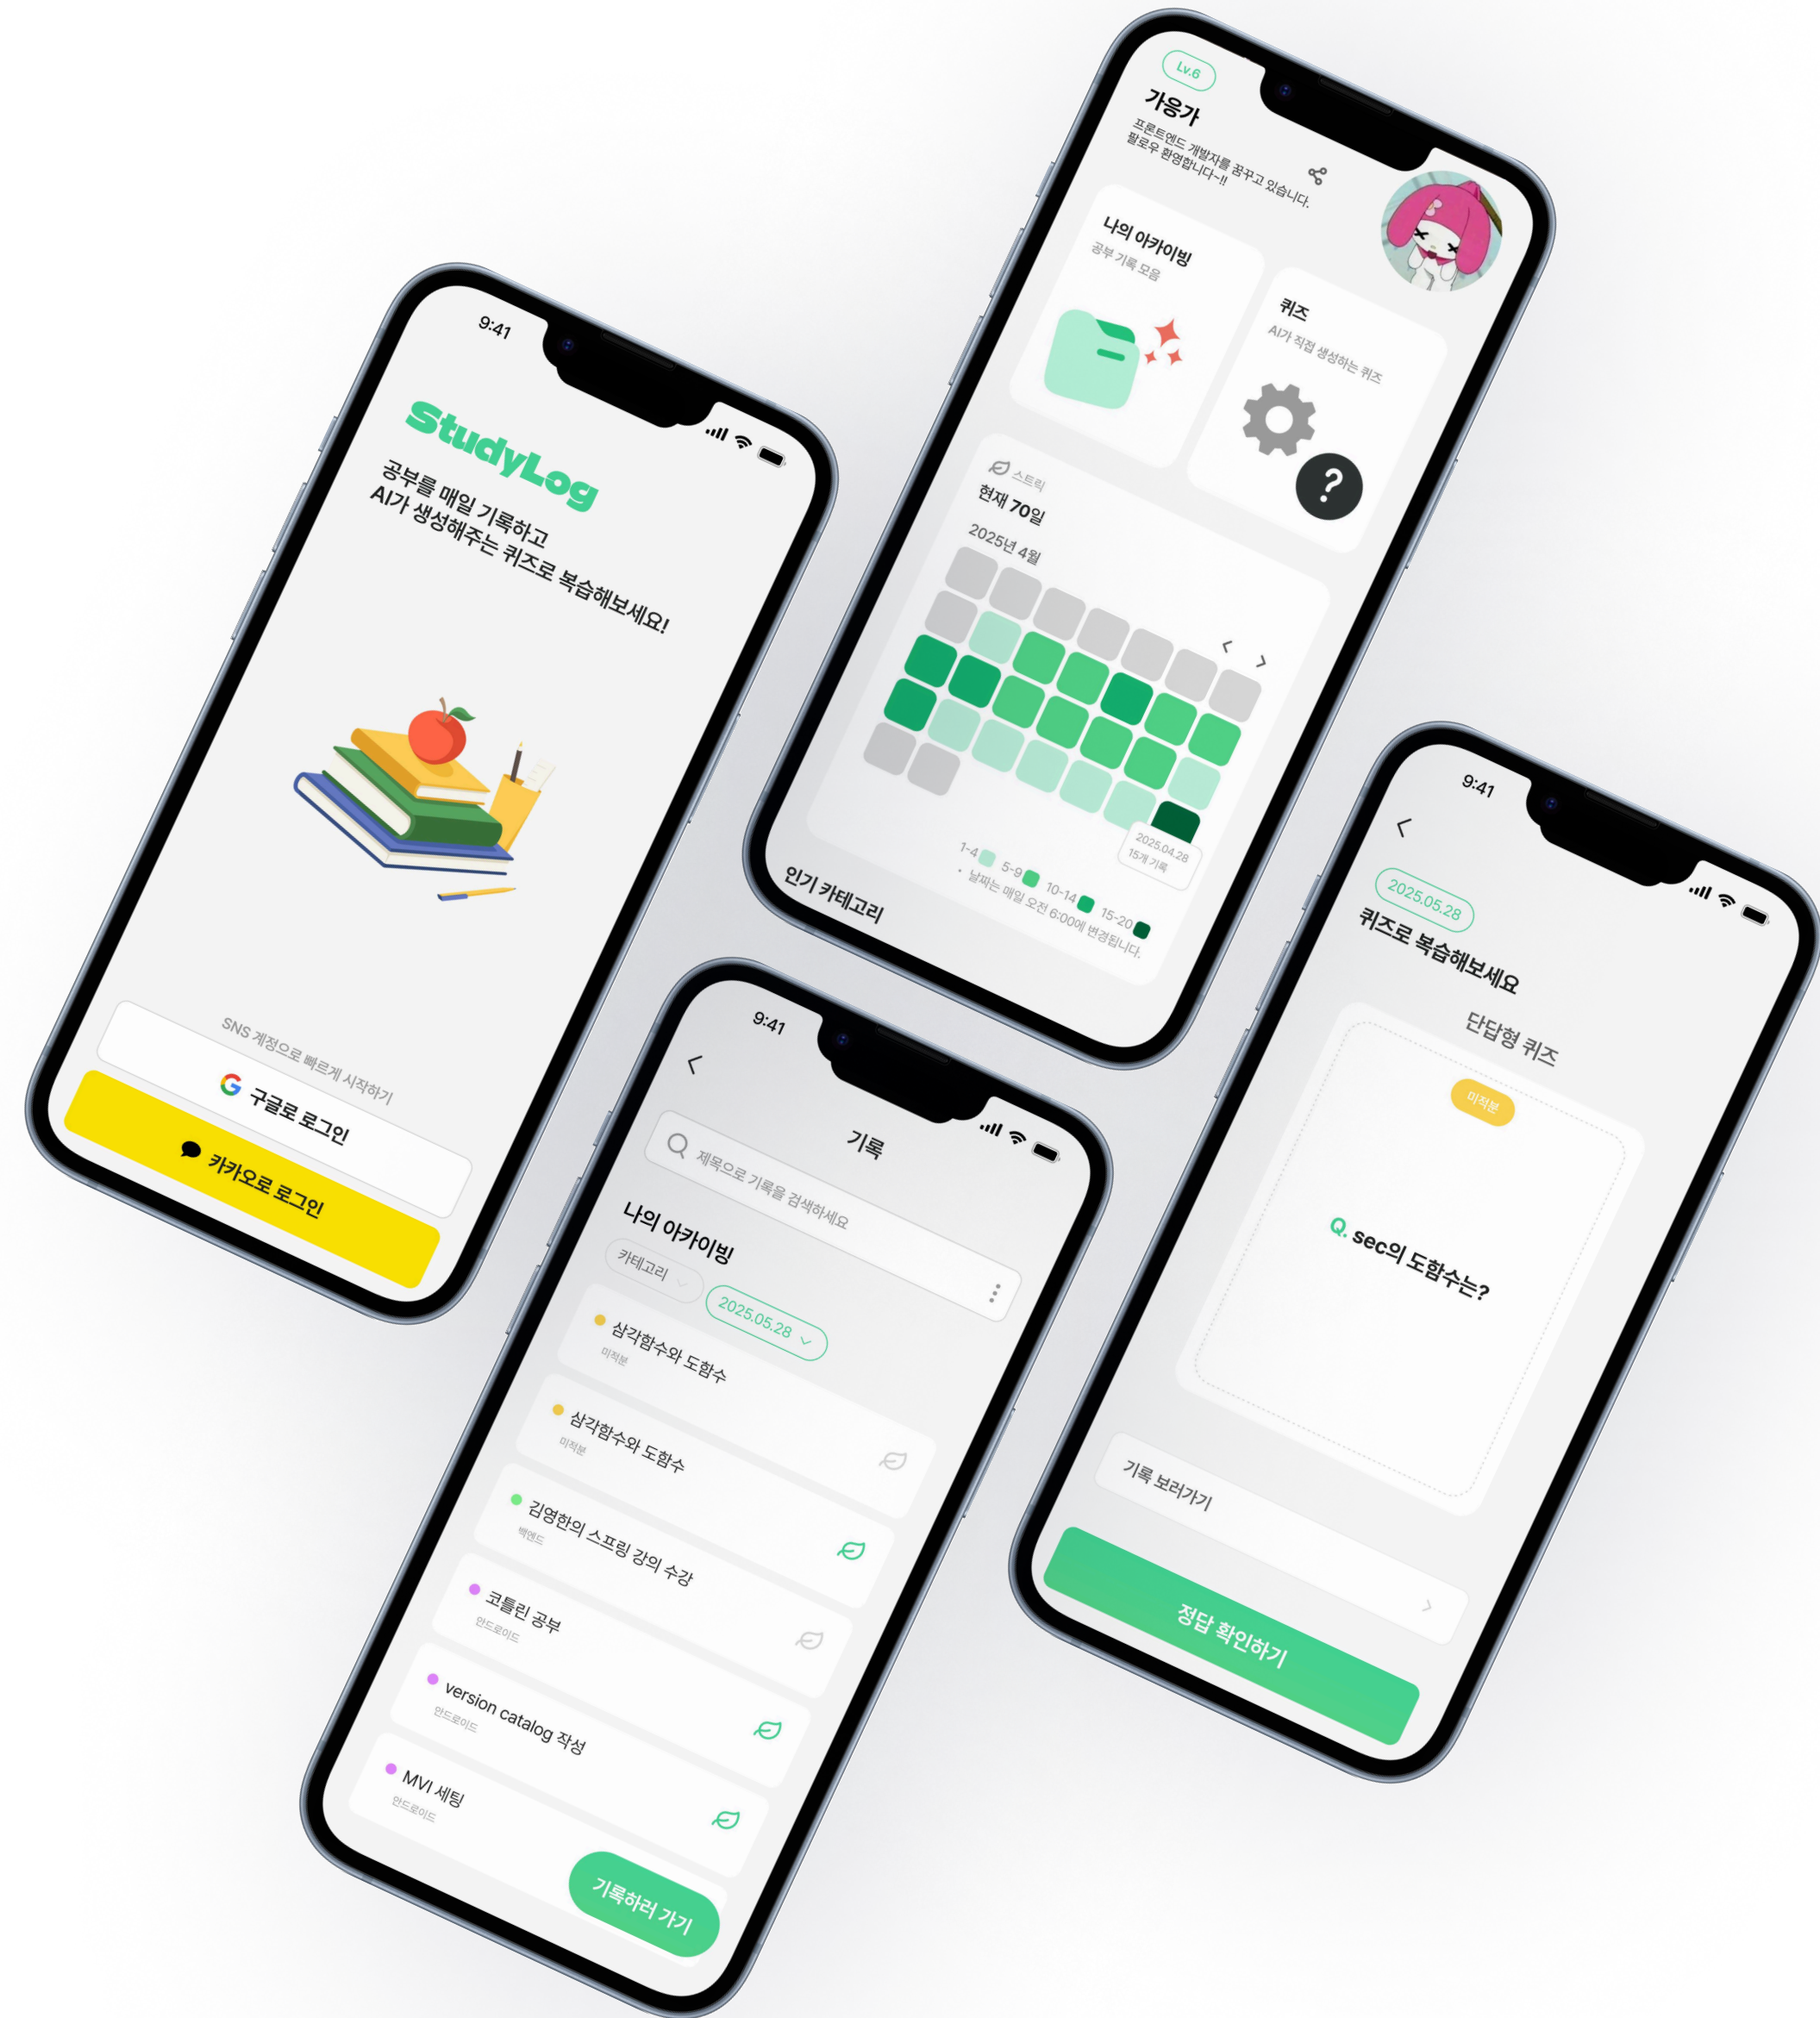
9:41

StudyLog

공부를 매일 기록하고
AI가 생성해주는 퀴즈로 복습해보세요!

SNS 계정으로 빠르게 시작하기

구글로 로그인

카카오로 로그인

Lv.6

가응가

프론트엔드 개발자를 꿈꾸고 있습니다.
팔로우 환영합니다~!!

나의 아카이빙
공부 기록 모음

퀴즈
AI가 직접 생성하는 퀴즈

스트릭
현재 70일
2025년 4월

2025.04.28
15개 기록

1-4 5-9 10-14 15-20
• 날짜는 매일 오전 6:00에 변경됩니다.

인기 카테고리

9:41

기록

제목으로 기록을 검색하세요

나의 아카이빙

카테고리

2025.05.28

삼각함수와 도함수
미적분

삼각함수와 도함수
미적분

김영한의 스프링 강의 수강
백엔드

코틀린 공부
안드로이드

version catalog 작성
안드로이드

MVI 세팅
안드로이드

기록하러 가기

9:41

2025.05.28

퀴즈로 복습해보세요

단답형 퀴즈

미적분

Q. sec의 도함수는?

기록 보러가기

정답 확인하기